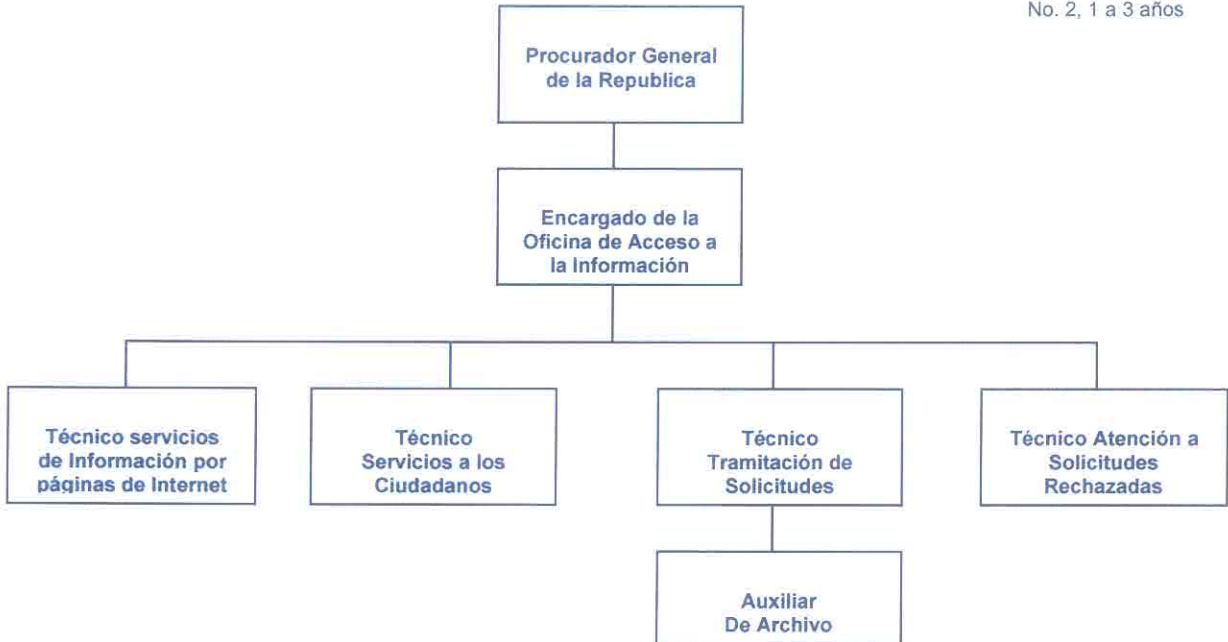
No. 2, 1 a 3 años

Procurador General de la Republica

Encargado de la Oficina de Acceso a la Información

Técnico servicios de Información por páginas de Internet

Técnico Servicios a los Ciudadanos

Técnico Tramitación de Solicitudes

Técnico Atención a Solicitudes Rechazadas

Auxiliar De Archivo